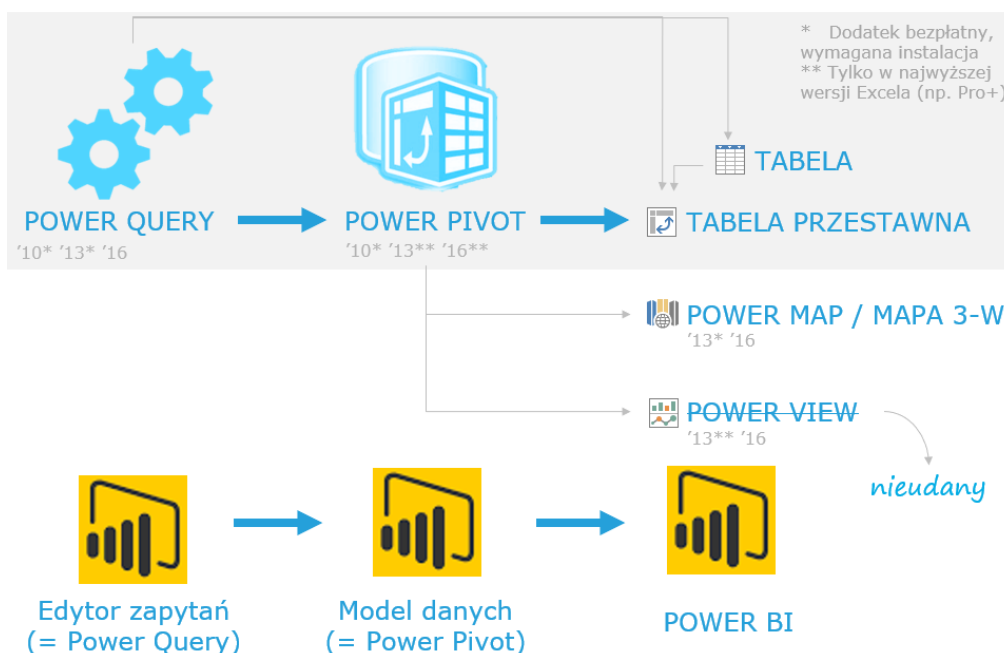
* Dodatek bezpłatny, wymagana instalacja
** Tylko w najwyższej wersji Excela (np. Pro+)

TABELA

POWER QUERY
'10* '13* '16

POWER PIVOT
'10* '13** '16**

TABELA PRZESTAWNA

POWER MAP / MAPA 3-W
'13* '16

POWER VIEW
'13** '16

nieudany

Edytor zapytań
(= Power Query)

Model danych
(= Power Pivot)

POWER BI